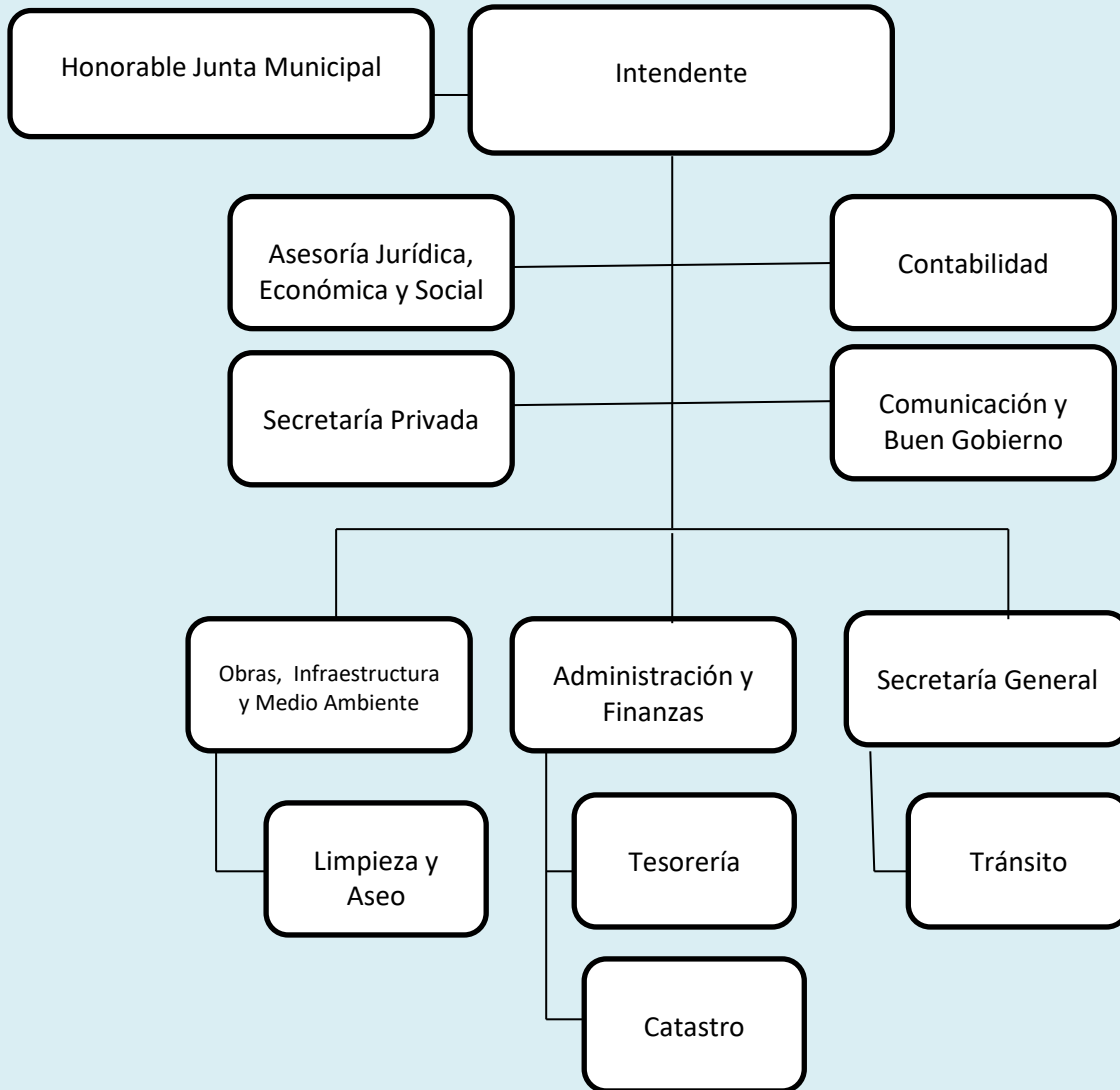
Honorable Junta Municipal

Intendente

Asesoría Jurídica, Económica y Social

Contabilidad

Secretaría Privada

Comunicación y Buen Gobierno

Obras, Infraestructura y Medio Ambiente

Administración y Finanzas

Secretaría General

Limpieza y Aseo

Tesorería

Tránsito

Catastro